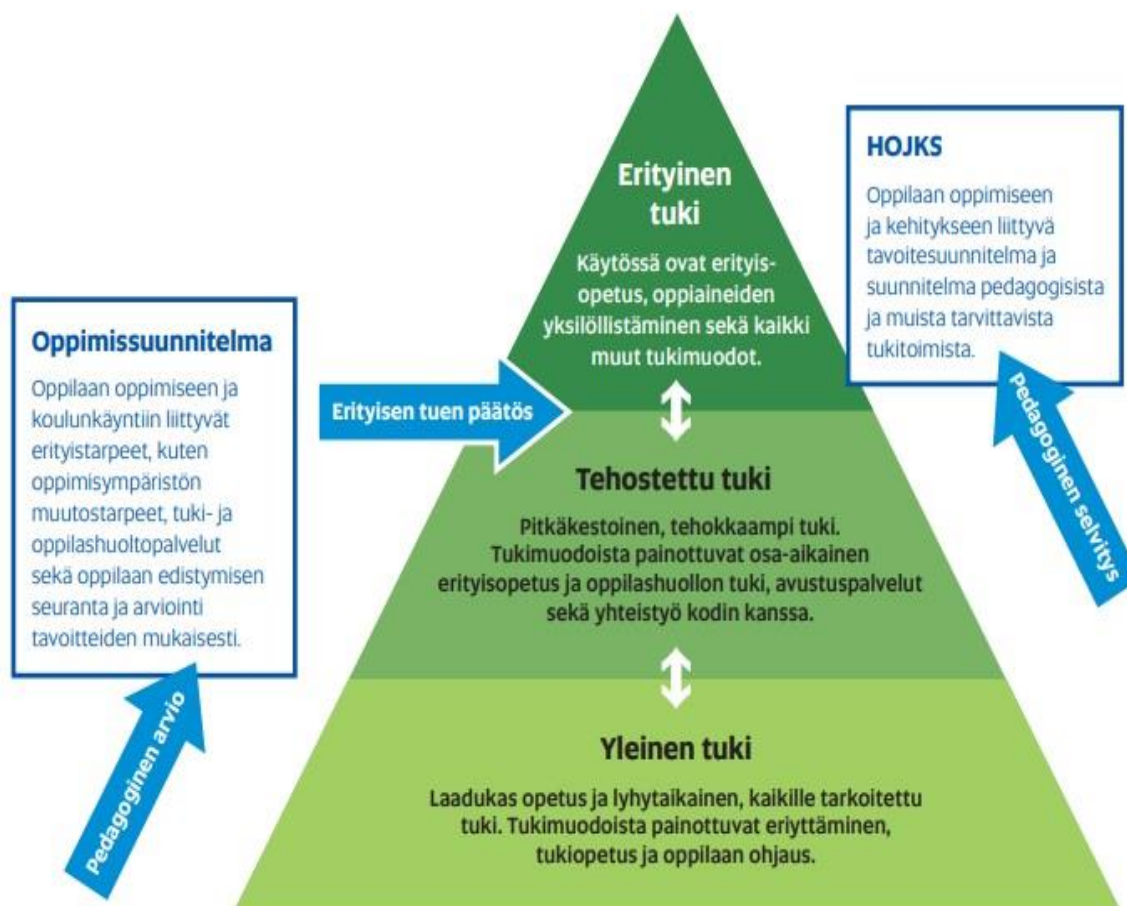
HOJKS

Oppilaan oppimiseen ja kehitykseen liittyvä tavoitesuunnitelma ja suunnitelma pedagogisista ja muista tarvittavista tukitoimista.

Erityinen tuki

Käytössä ovat erityisopetus, oppiaineiden yksilöllistäminen sekä kaikki muut tukimuodot.

Oppimissuunnitelma

Oppilaan oppimiseen ja koulunkäyntiin liittyvät erityistarpeet, kuten oppimisympäristön muutostarpeet, tuki- ja oppilashuoltopalvelut sekä oppilaan edistymisen seuranta ja arviointi tavoitteiden mukaisesti.

Erityisen tuen päätös

Pedagoginen selvitys

Tehostettu tuki

Pitkäkestoinen, tehokkaampi tuki. Tukimuodoista painottuvat osa-aikainen erityisopetus ja oppilashuollon tuki, avustuspalvelut sekä yhteistyö kodin kanssa.

Pedagoginen arvio

Yleinen tuki

Laadukas opetus ja lyhytaikainen, kaikille tarkoitettu tuki. Tukimuodoista painottuvat eriyttäminen, tukiopetus ja oppilaan ohjaus.